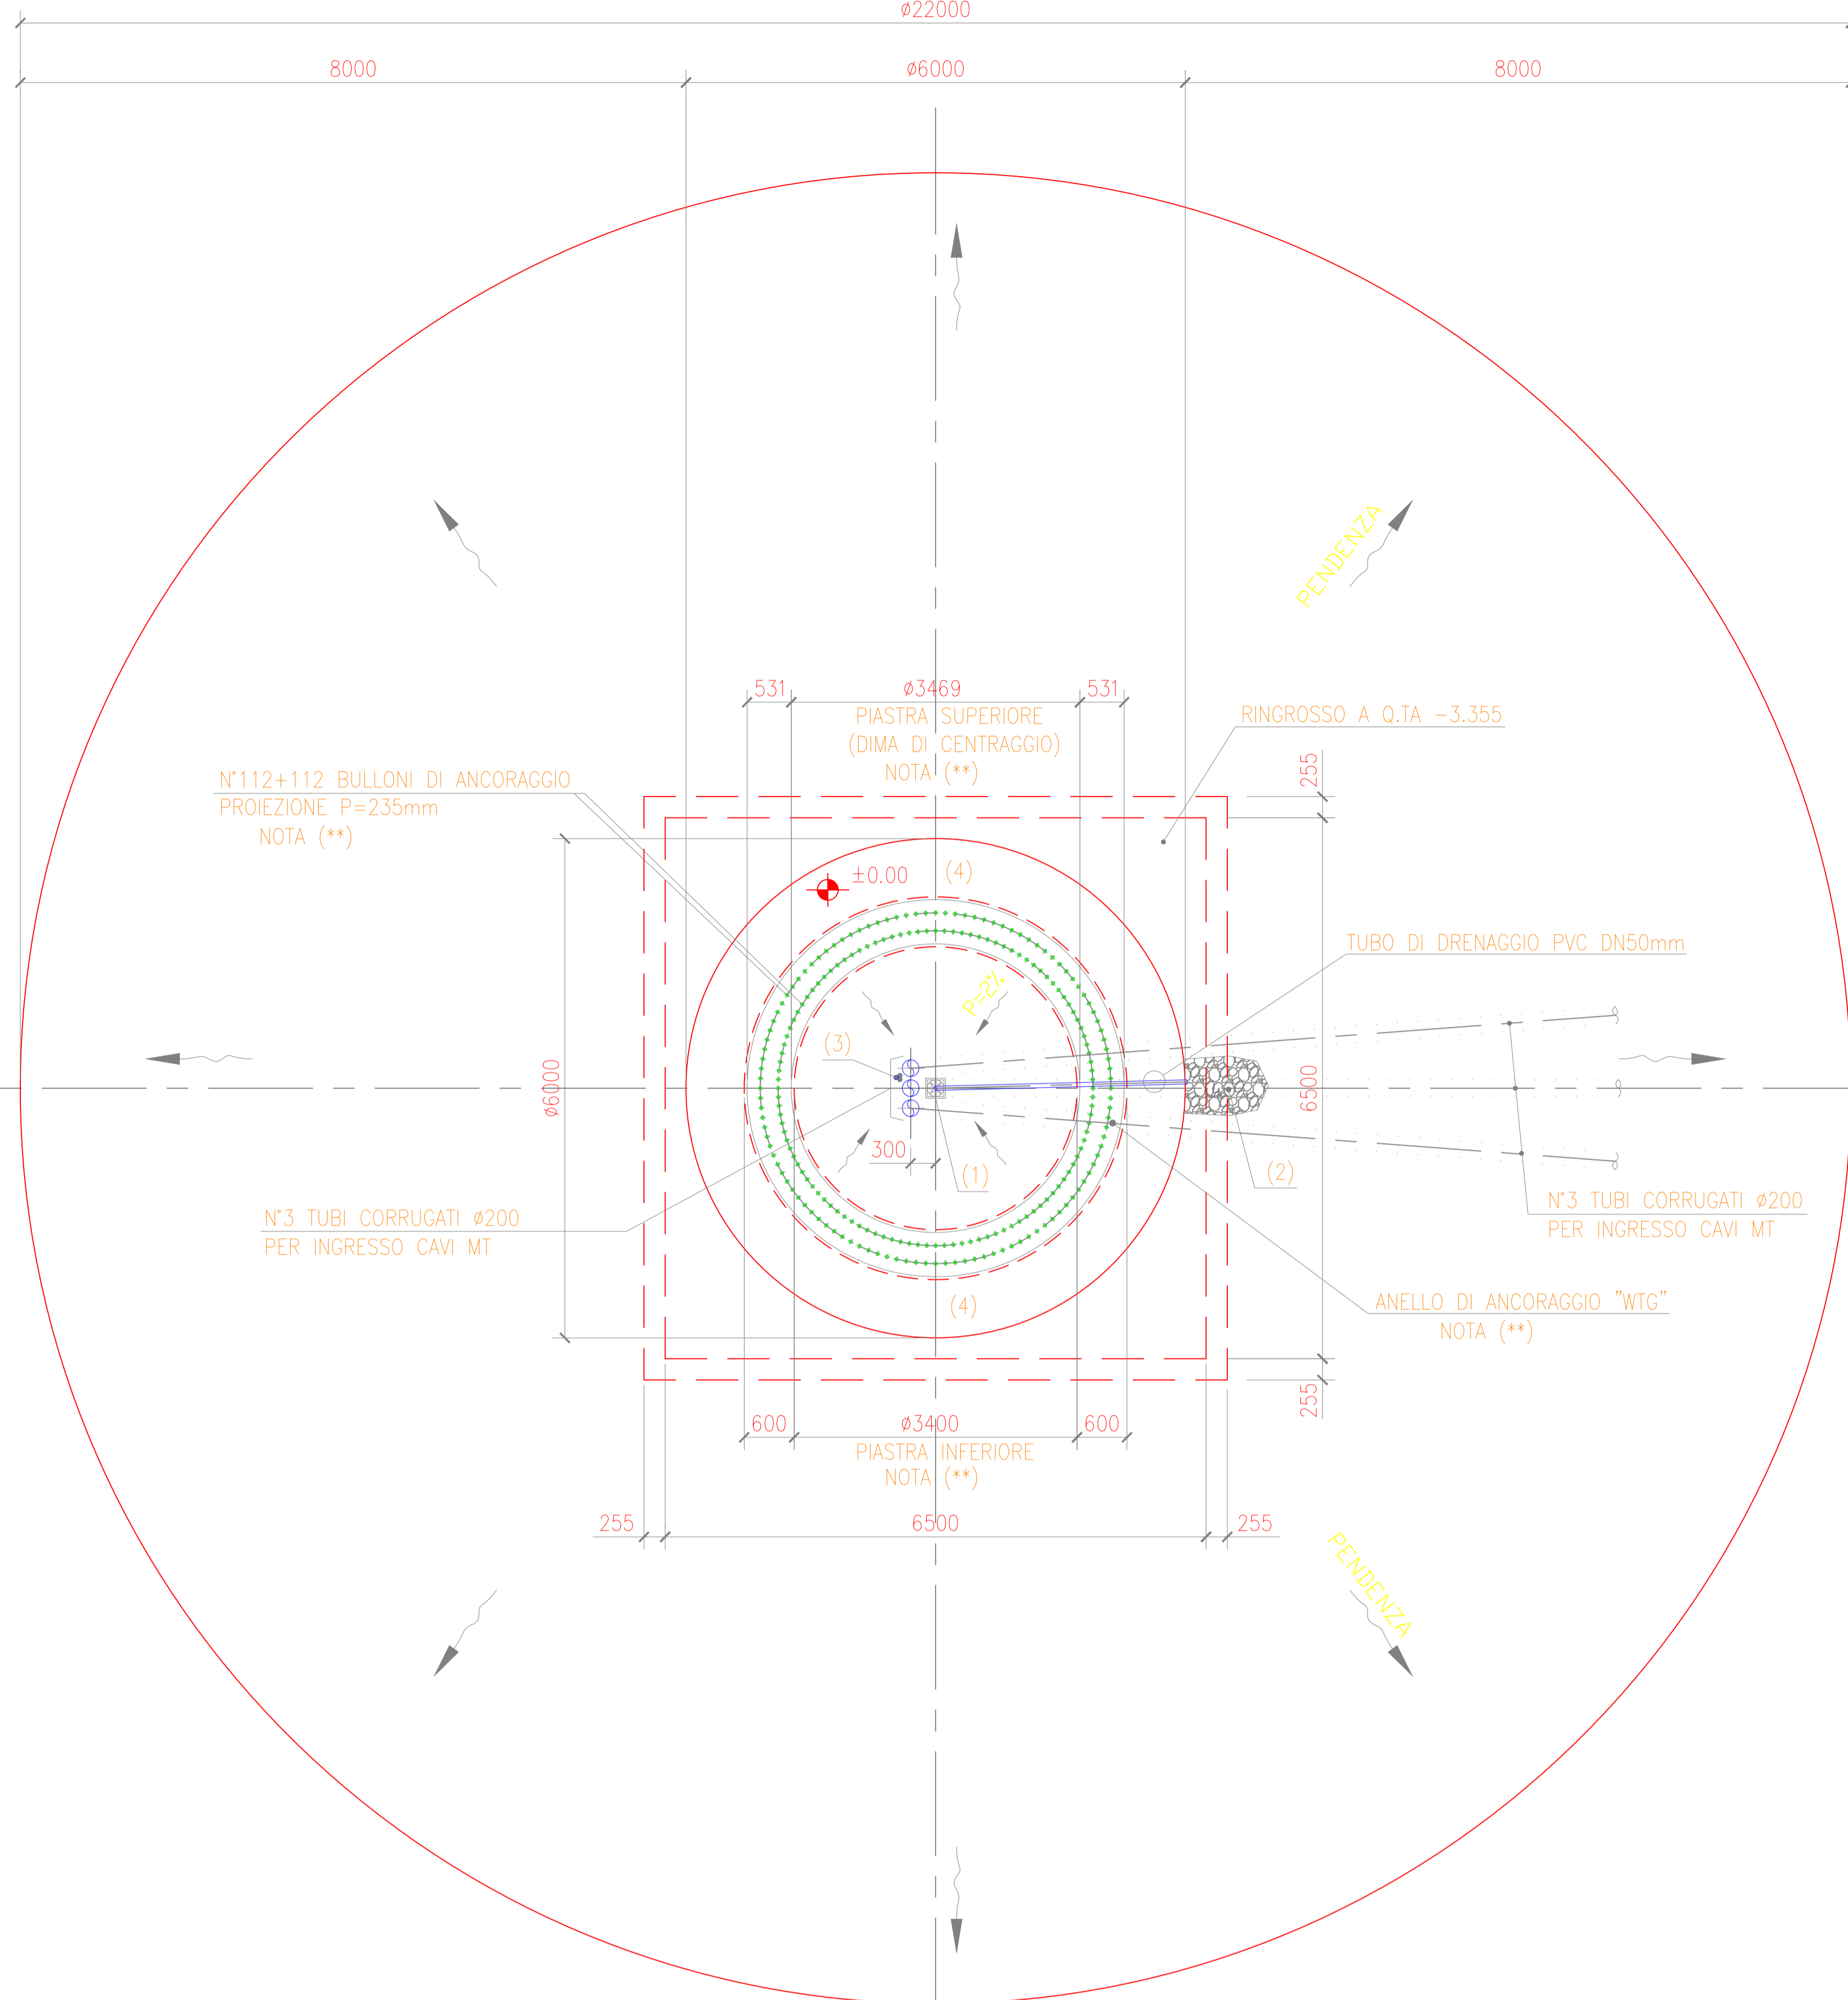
ø22000

8000

ø6000

8000

PENDENZA

531

ø3469

531

PIASTRA SUPERIORE (DIMA DI CENTRAGGIO) NOTA (**)

RINGROSSO A Q.TA -3.355

N°112+112 BULLONI DI ANCORAGGIO PROIEZIONE P=235mm NOTA (**)

255

±0.00

(4)

TUBO DI DRENAGGIO PVC DN50mm

P=2%

(3)

ø6000

6500

300

(1)

(2)

N°3 TUBI CORRUGATI ø200 PER INGRESSO CAVI MT

N°3 TUBI CORRUGATI ø200 PER INGRESSO CAVI MT

(4)

ANELLO DI ANCORAGGIO "WTG" NOTA (**)

255

600

ø3400

600

PIASTRA INFERIORE NOTA (**)

255

6500

255

PENDENZA